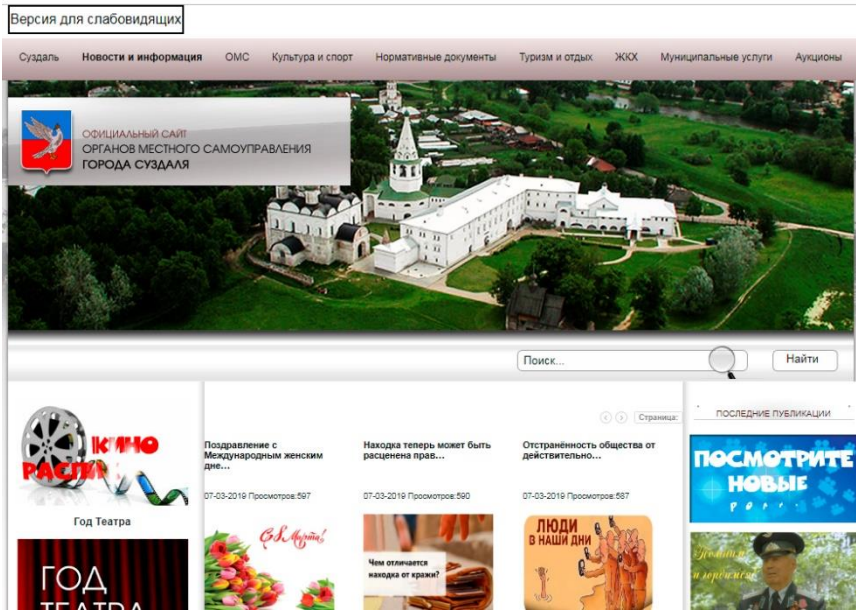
Версия для слабовидящих

Суздаль | Новости и информация | ОМС | Культура и спорт | Нормативные документы | Туризм и отдых | ЖКХ | Муниципальные услуги | Аукционы

ОФИЦИАЛЬНЫЙ САЙТ
ОРГАНОВ МЕСТНОГО САМОУПРАВЛЕНИЯ
ГОРОДА СУЗДАЛЯ

Поиск...
Найти

КИНО РАСПИ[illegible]

Год Театра

ГОД ТЕАТРА

Страница:

Поздравление с Международным женским дне...
07-03-2019 Просмотров:597

С 8 Марта!

Находка теперь может быть расценена прав...
07-03-2019 Просмотров:590

Чем отличается находка от кражи?

Отстранённость общества от действительно...
07-03-2019 Просмотров:587

ЛЮДИ В НАШИ ДНИ

ПОСЛЕДНИЕ ПУБЛИКАЦИИ

ПОСМОТРИТЕ НОВЫЕ

Помним и гордимся